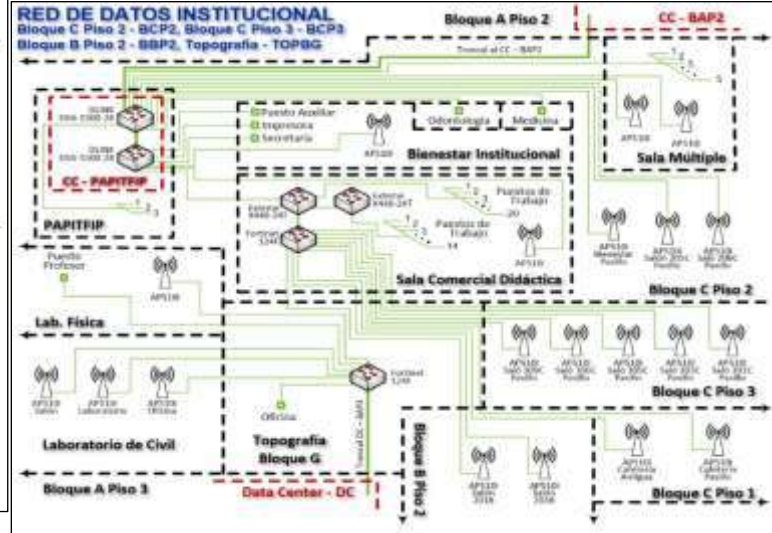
RED DE DATOS INSTITUCIONAL
Bloque C Piso 2 - BCP2, Bloque C Piso 3 - BCP3
Bloque B Piso 2 - BBP2, Topografia - TOPBG

Bloque A Piso 2
CC - BAP2
Troncal al CC - BAP2

CC - PAPITFIP
PAPITFIP

Puesto Auxiliar
Impresora
Secretaria
AP120
Odontologia
Medicina
Bienestar Institucional

Sala Multiple
AP120
AP120

Puestos de Trabajo
20
Puestos de Trabajo
14
AP120
Sala Comercial Didáctica

AP120
AP120
AP120
Bloque C Piso 2

Puesto Profesor
AP120
Lab. Física

AP120
AP120
AP120
AP120
AP120
Bloque C Piso 3

AP120
AP120
AP120
Oficina
Laboratorio de Civil
Topografia Bloque G

Bloque B Piso 2
AP120
AP120
AP120
AP120
Bloque C Piso 1

Bloque A Piso 3
Data Center - DC